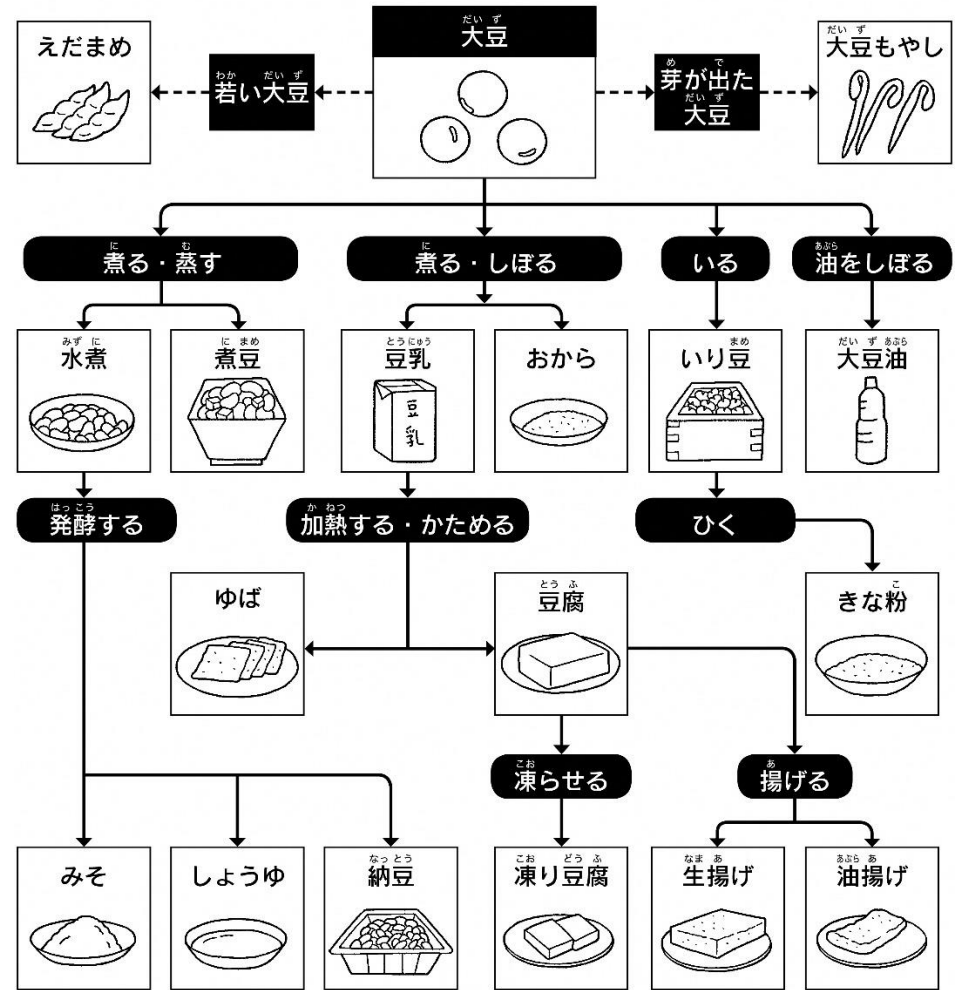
だいず
大豆

えだまめ

わか だいず
若い大豆

め で
芽が出た
だいず
大豆

だいず
大豆もやし

に む
煮る・蒸す

に
煮る・しぼる

いる

あぶら
油をしぼる

みず に
水煮

に まめ
煮豆

とうにゅう
豆乳

豆
乳

おから

まめ
いり豆

だいず あぶら
大豆油

はっこう
発酵する

か ねつ
加熱する・かためる

ひく

ゆば

とうふ
豆腐

こ
きな粉

こお
凍らせる

あ
揚げる

みそ

しょうゆ

なっとう
納豆

こお どうふ
凍り豆腐

なま あ
生揚げ

あぶら あ
油揚げ